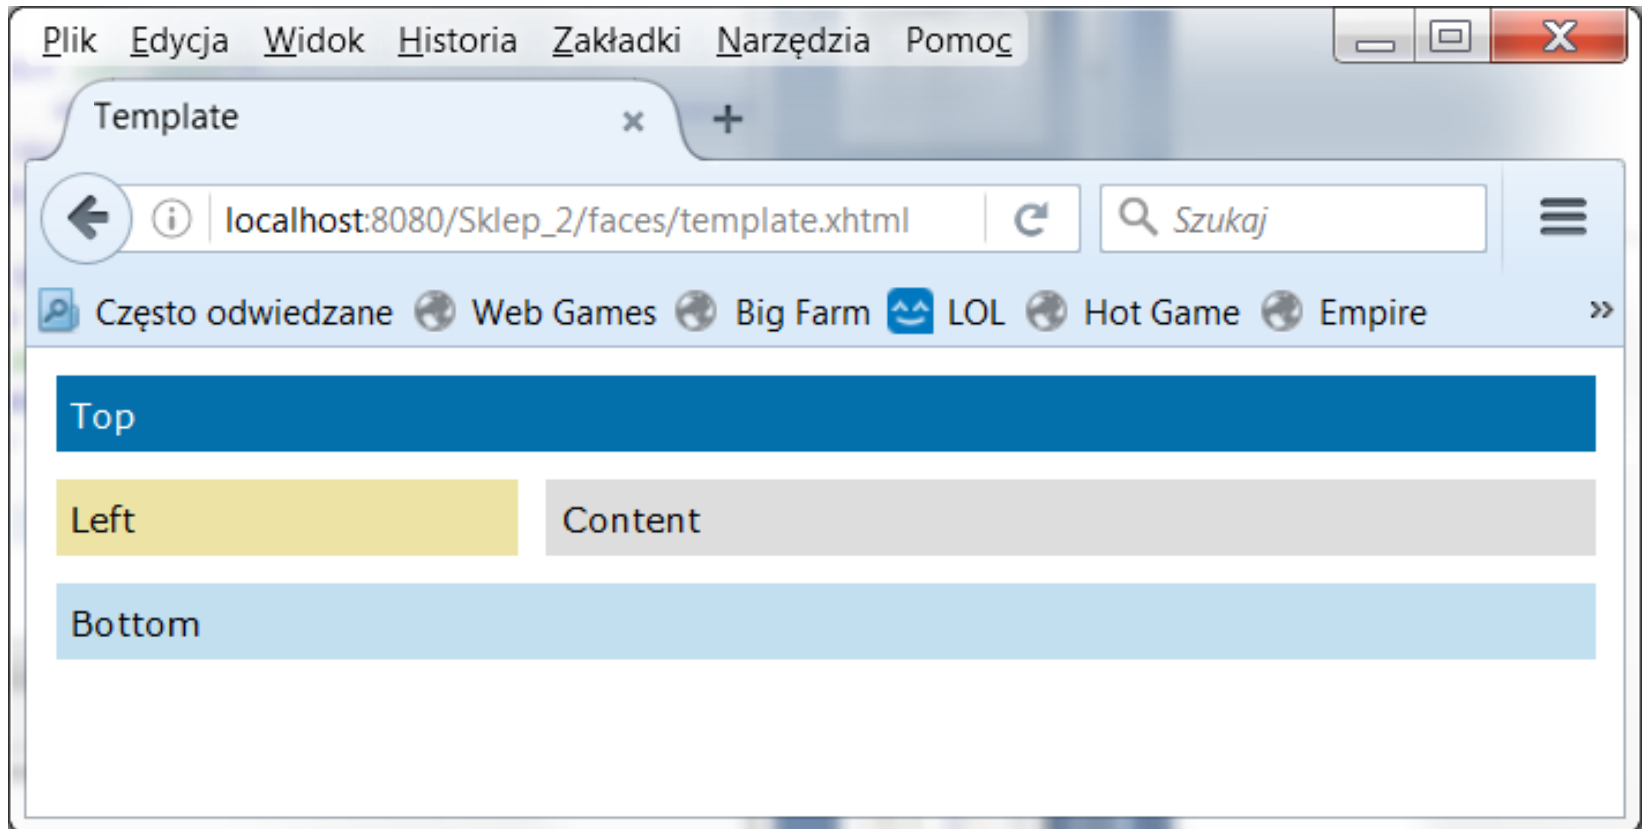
Plik Edycja Widok Historia Zakładki Narzędzia Pomoc

Template ×

+

localhost:8080/Sklep_2/faces/template.xhtml

Szukaj

Często odwiedzane Web Games Big Farm LOL Hot Game Empire »

Top

Left

Content

Bottom